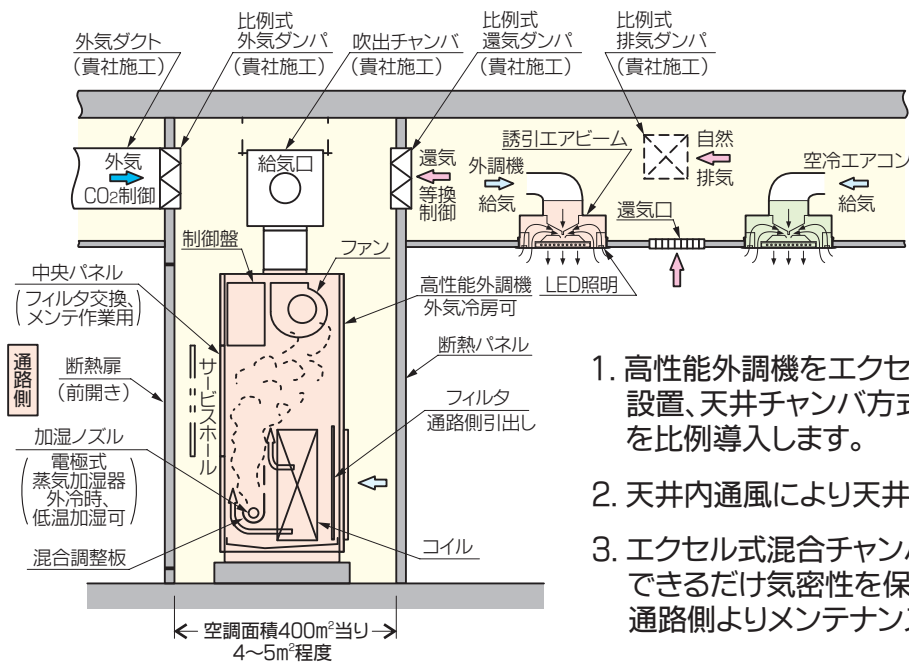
外気ダクト
(貴社施工)

比例式
外気ダンパ
(貴社施工)

吹出チャンバ
(貴社施工)

比例式
還気ダンパ
(貴社施工)

比例式
排気ダンパ
(貴社施工)

外気
CO2制御

給気口

還気
等換
制御

誘引エアビーム

外調機
給気

自然
排気

空冷エアコン
給気

還気口

LED照明

制御盤

ファン

中央パネル
(フィルタ交換、メンテ作業用)

高性能外調機
外気冷房可

通路側

断熱扉
(前開き)

サービスホール

断熱パネル

フィルタ
通路側引出し

加湿ノズル
(電極式蒸気加湿器 外冷時、低温加湿可)

混合調整板

コイル

空調面積400m²当り
4~5m²程度

1. 高性能外調機をエクセ
設置、天井チャンバ方式
を比例導入します。

2. 天井内通風により天井

3. エクセル式混合チャン
できるだけ気密性を保
通路側よりメンテナン